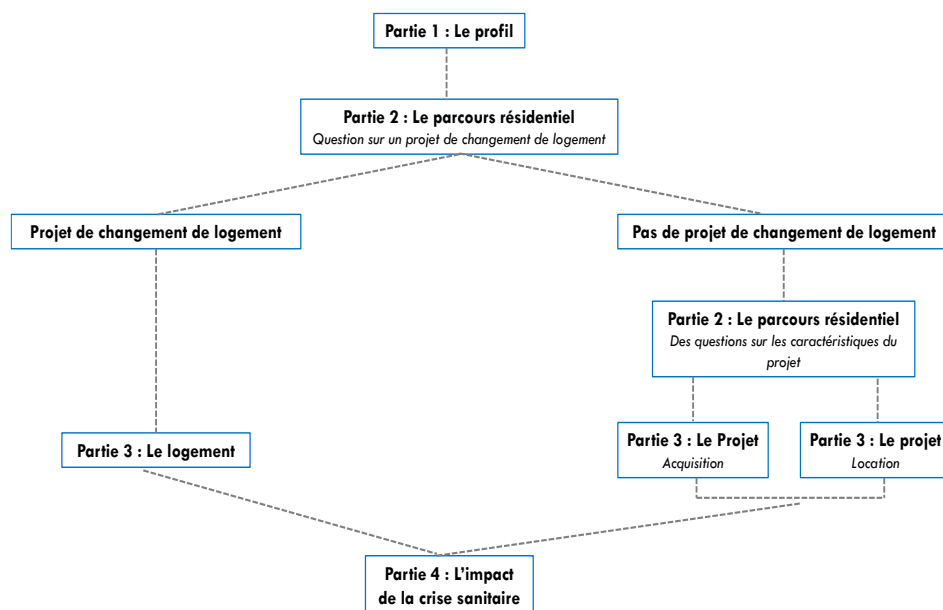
Partie 1 : Le profil

Partie 2 : Le parcours résidentiel
Question sur un projet de changement de logement

Projet de changement de logement

Pas de projet de changement de logement

Partie 2 : Le parcours résidentiel
Des questions sur les caractéristiques du projet

Partie 3 : Le logement

Partie 3 : Le Projet
Acquisition

Partie 3 : Le projet
Location

Partie 4 : L'impact de la crise sanitaire